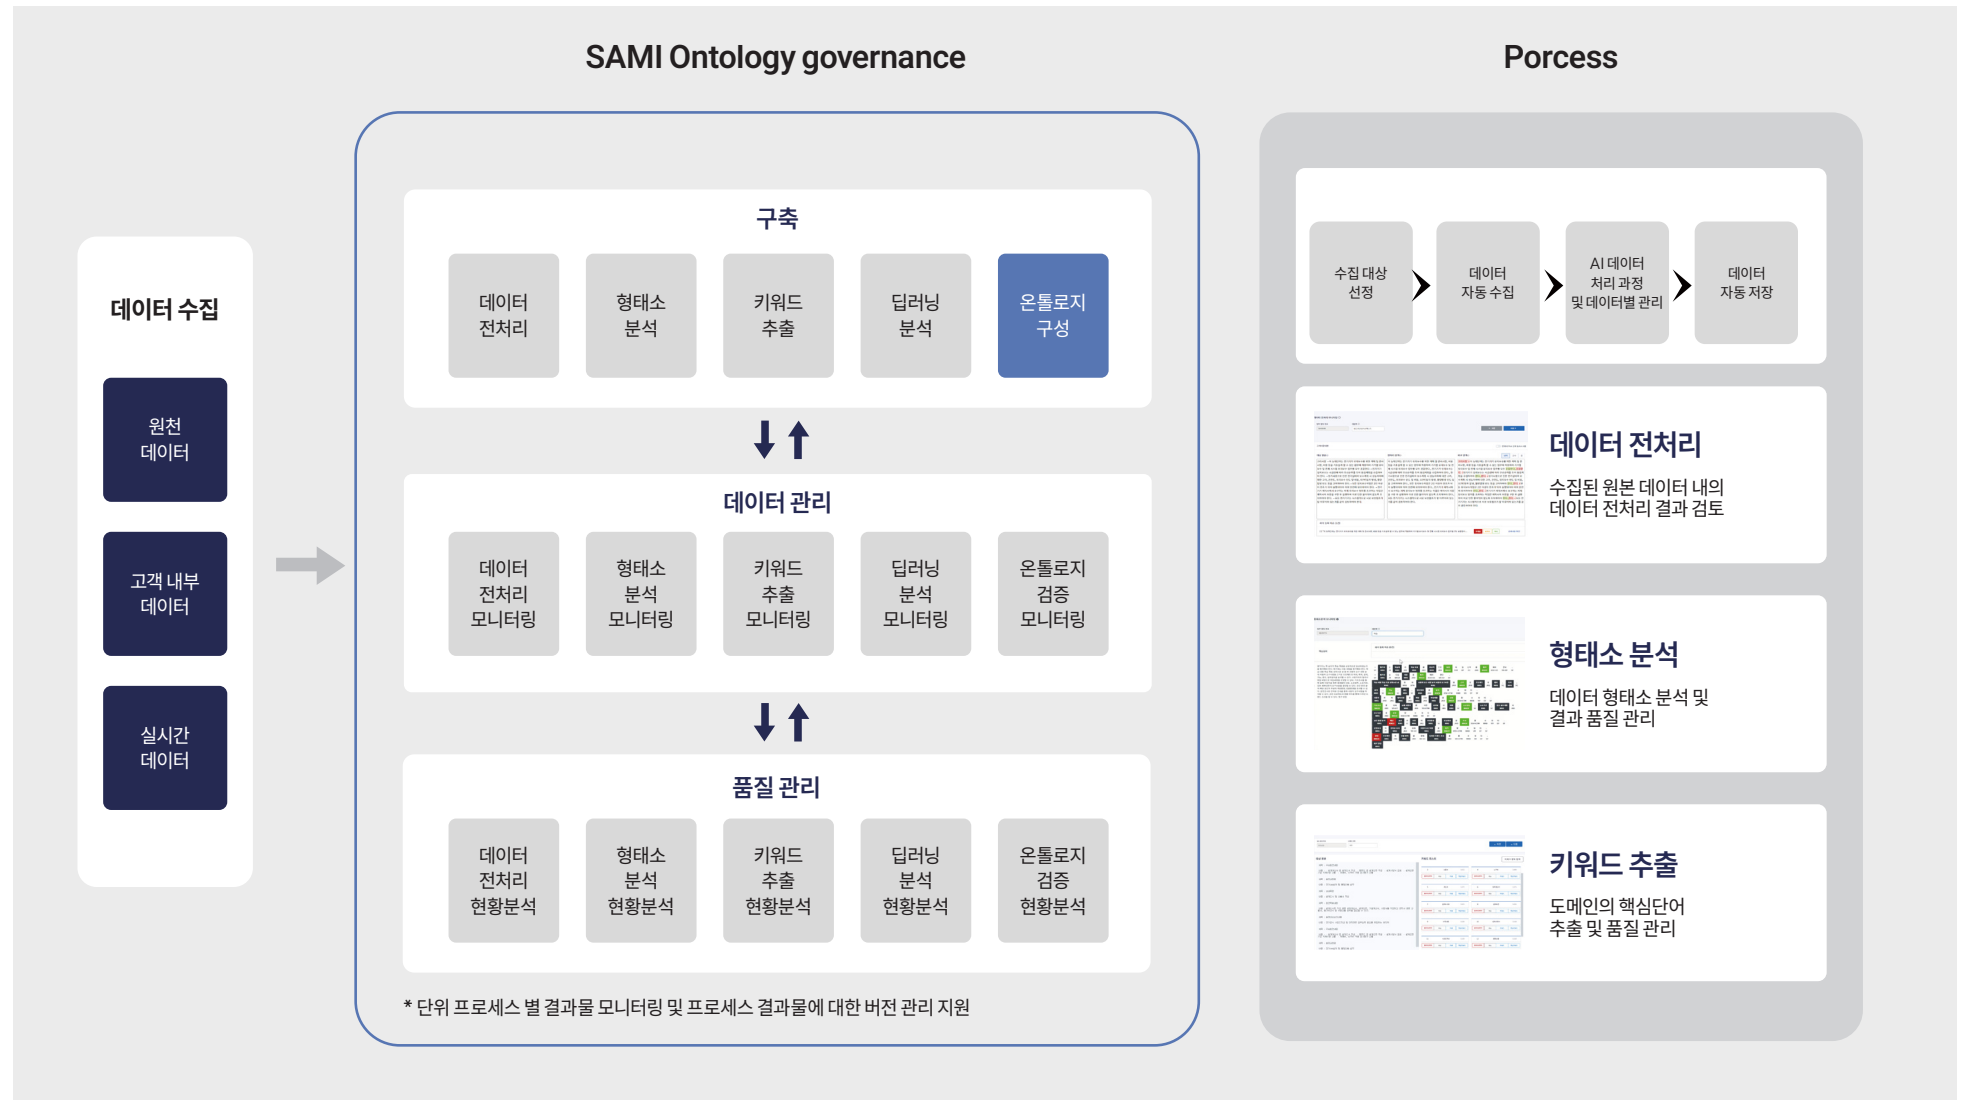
SAMI Ontology governance

Porcess

데이터 수집

원천 데이터

고객 내부 데이터

실시간 데이터

구축

데이터 전처리

형태소 분석

키워드 추출

딥러닝 분석

온톨로지 구성

데이터 관리

데이터 전처리 모니터링

형태소 분석 모니터링

키워드 추출 모니터링

딥러닝 분석 모니터링

온톨로지 검증 모니터링

품질 관리

데이터 전처리 현황분석

형태소 분석 현황분석

키워드 추출 현황분석

딥러닝 분석 현황분석

온톨로지 검증 현황분석

* 단위 프로세스 별 결과물 모니터링 및 프로세스 결과물에 대한 버전 관리 지원

수집 대상 선정

데이터 자동 수집

AI 데이터 처리 과정 및 데이터별 관리

데이터 자동 저장

데이터 전처리

수집된 원본 데이터 내의 데이터 전처리 결과 검토

형태소 분석

데이터 형태소 분석 및 결과 품질 관리

키워드 추출

도메인의 핵심단어 추출 및 품질 관리